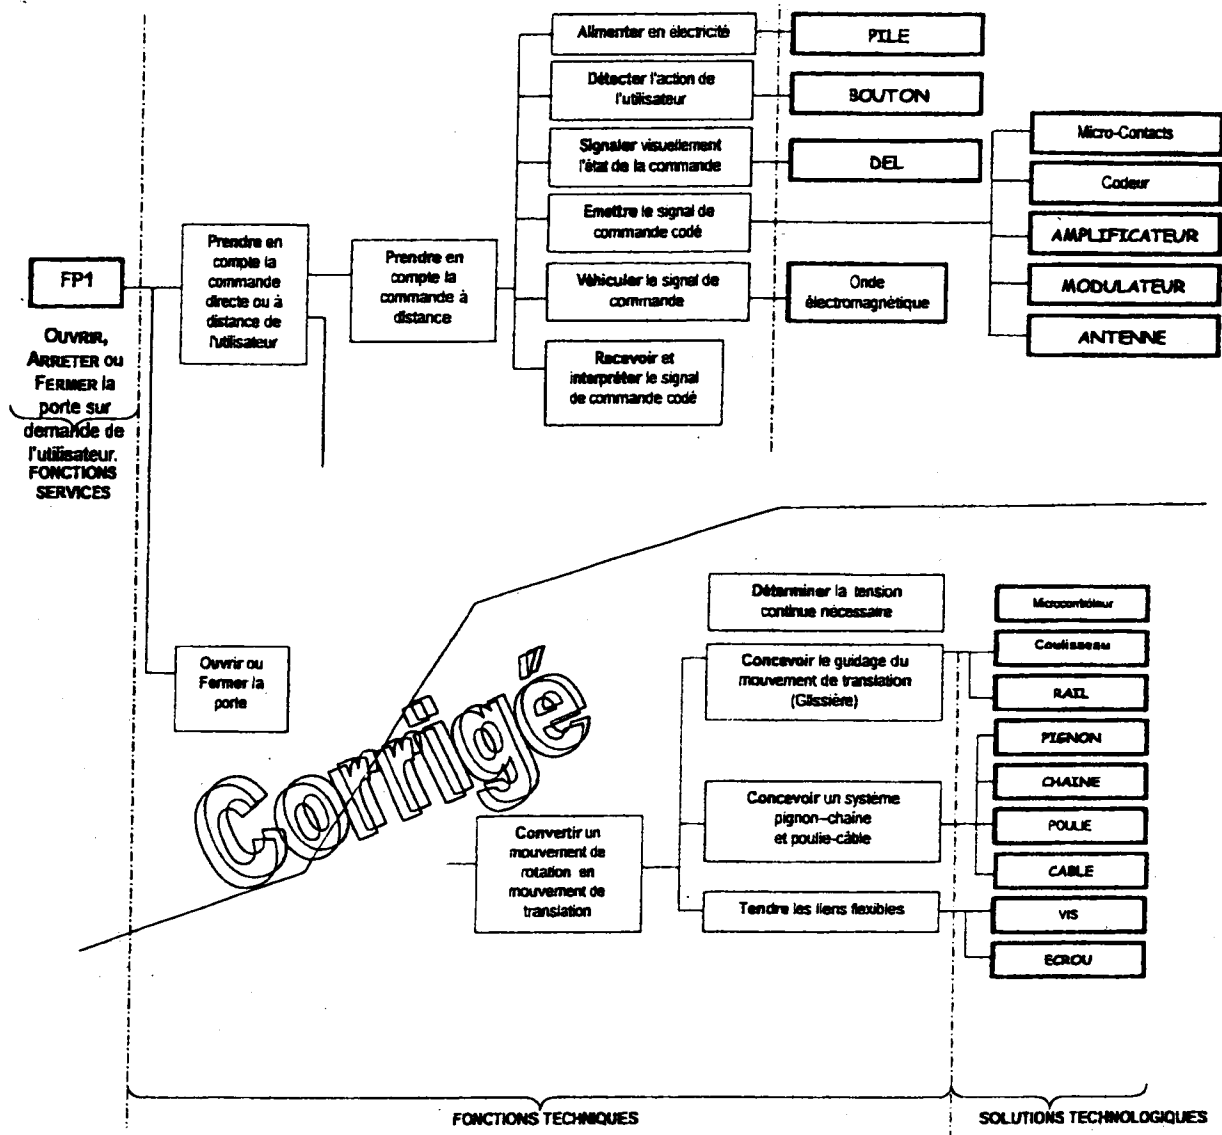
FP1

OUVRIR, ARRETER ou FERMER la porte sur demande de l'utilisateur.

FONCTIONS SERVICES

Prendre en compte la commande directe ou à distance de l'utilisateur

Prendre en compte la commande à distance

Alimenter en électricité

PILE

Détecter l'action de l'utilisateur

BOUTON

Signaler visuellement l'état de la commande

DEL

Emettre le signal de commande codé

Micro-Contacts

Codeur

AMPLIFICATEUR

MODULATEUR

ANTENNE

Véhiculer le signal de commande

Onde électromagnétique

Recevoir et interpréter le signal de commande codé

Corrigé

Ouvrir ou Fermer la porte

Déterminer la tension continue nécessaire

Microcontrôleur

Concevoir le guidage du mouvement de translation (Glissière)

Coulisseau

RAIL

Convertir un mouvement de rotation en mouvement de translation

Concevoir un système pignon–chaine et poulie-câble

PIGNON

CHAINE

POULIE

CABLE

Tendre les liens flexibles

VIS

ECROU

FONCTIONS TECHNIQUES

SOLUTIONS TECHNOLOGIQUES